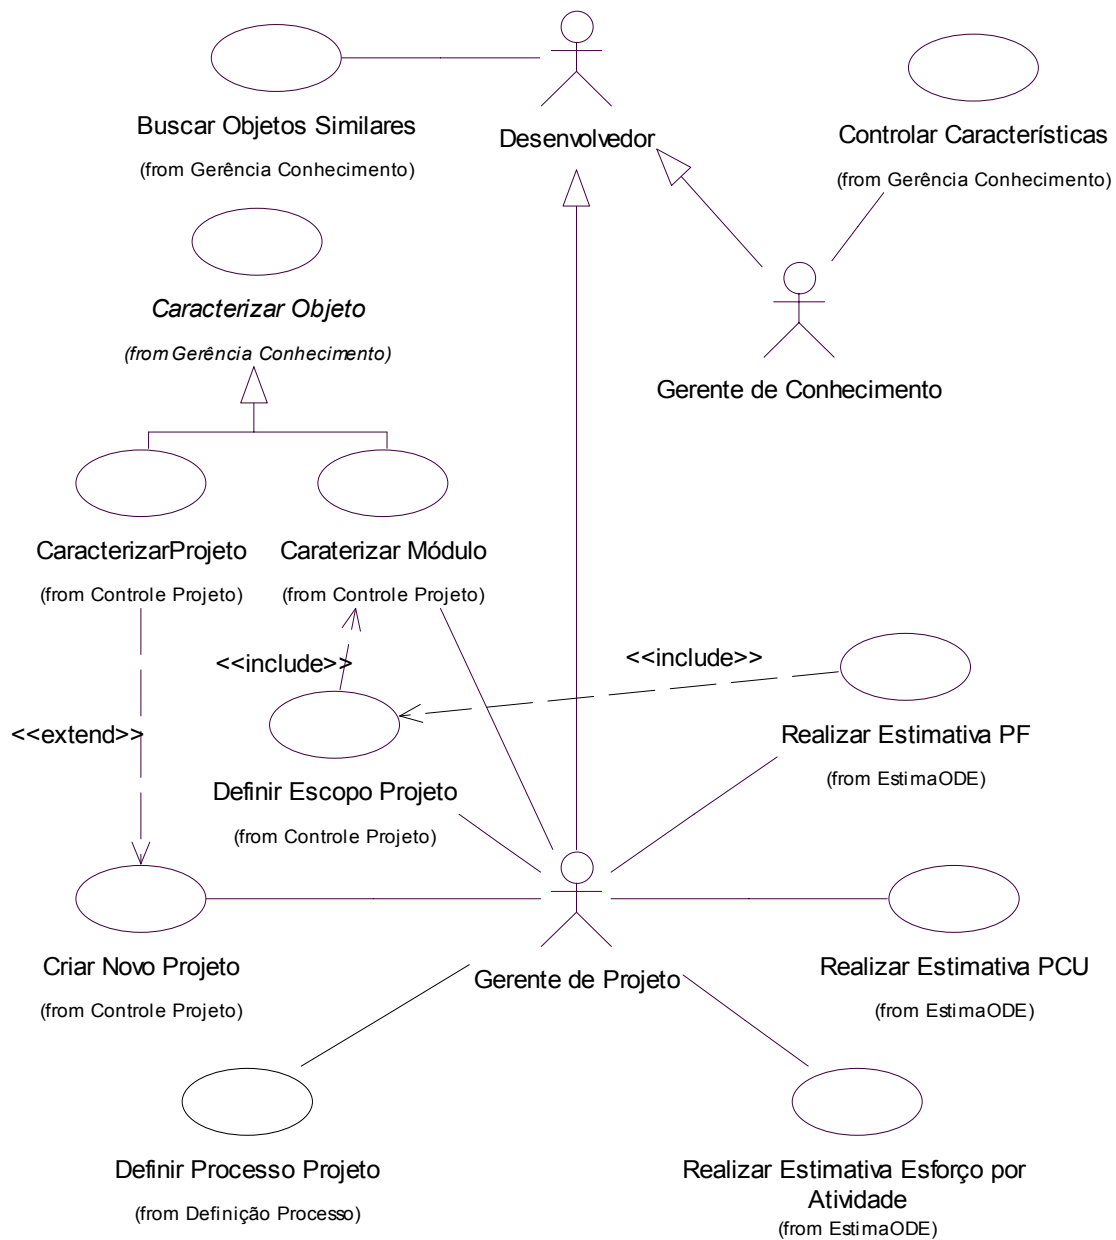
Buscar Objetos Similares
(from Gerência Conhecimento)

Desenvolvedor

Controlar Características
(from Gerência Conhecimento)

Caracterizar Objeto
(from Gerência Conhecimento)

Gerente de Conhecimento

CaracterizarProjeto
(from Controle Projeto)

Caraterizar Módulo
(from Controle Projeto)

<<include>>

<<include>>

<<extend>>

Realizar Estimativa PF
(from EstimaODE)

Definir Escopo Projeto
(from Controle Projeto)

Criar Novo Projeto
(from Controle Projeto)

Gerente de Projeto

Realizar Estimativa PCU
(from EstimaODE)

Definir Processo Projeto
(from Definição Processo)

Realizar Estimativa Esforço por Atividade
(from EstimaODE)